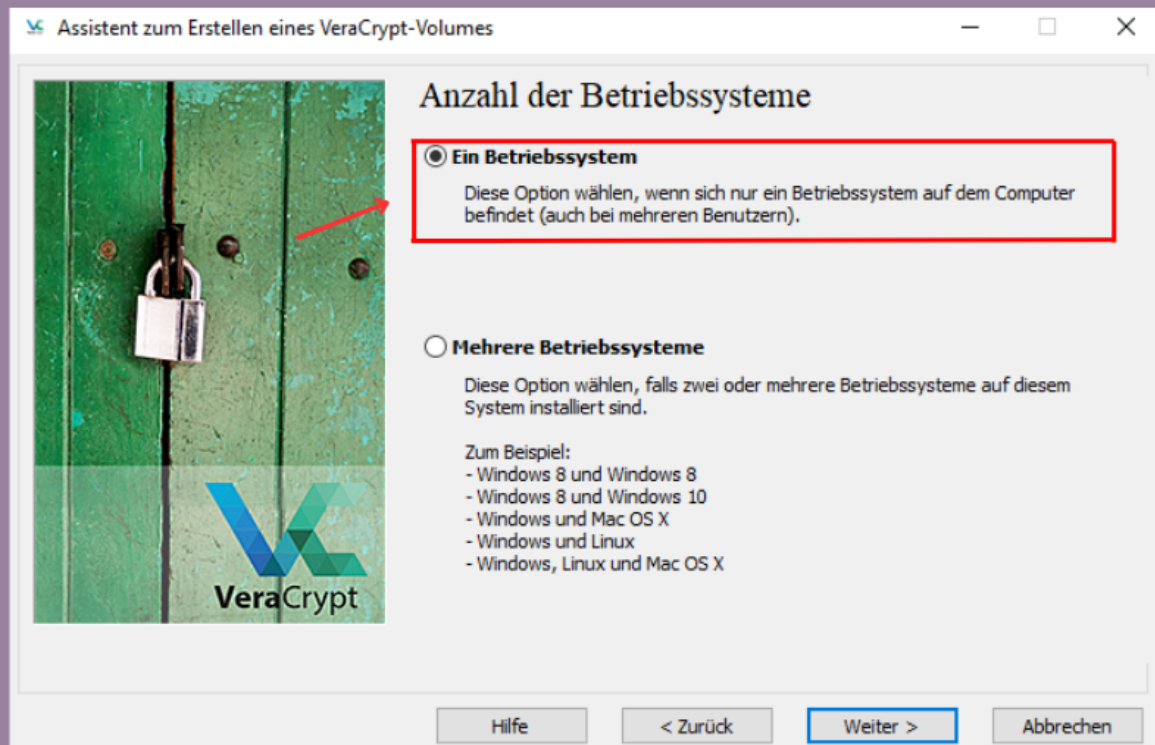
Assistent zum Erstellen eines VeraCrypt-Volumes

VeraCrypt

Anzahl der Betriebssysteme

Ein Betriebssystem

Diese Option wählen, wenn sich nur ein Betriebssystem auf dem Computer befindet (auch bei mehreren Benutzern).

Mehrere Betriebssysteme

Diese Option wählen, falls zwei oder mehrere Betriebssysteme auf diesem System installiert sind.

Zum Beispiel:
- Windows 8 und Windows 8
- Windows 8 und Windows 10
- Windows und Mac OS X
- Windows und Linux
- Windows, Linux und Mac OS X

Hilfe | < Zurück | Weiter > | Abbrechen